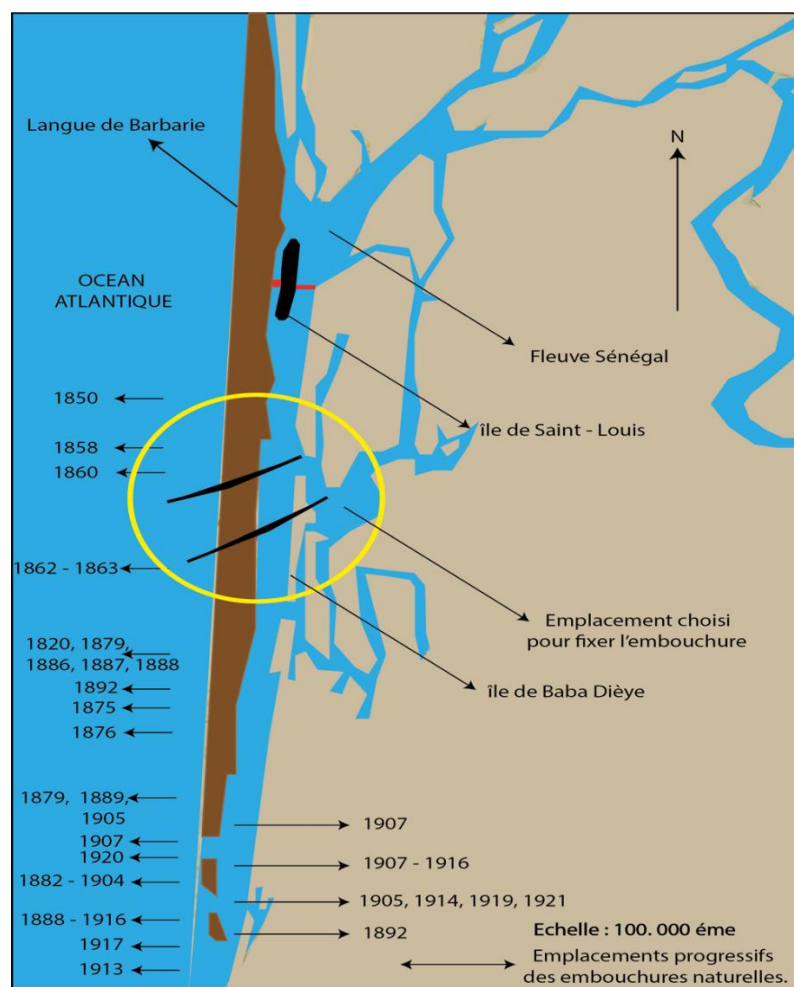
Langue de Barbarie

N

OCEAN ATLANTIQUE

Fleuve Sénégal

1850

île de Saint - Louis

1858

1860

1862 - 1863

Emplacement choisi pour fixer l'embouchure

1820, 1879, 1886, 1887, 1888

île de Baba Dièye

1892

1875

1876

1879, 1889, 1905

1907

1907

1920

1907 - 1916

1882 - 1904

1905, 1914, 1919, 1921

1888 - 1916

1892

Echelle : 100. 000 éme

1917

1913

Emplacements progressifs des embouchures naturelles.